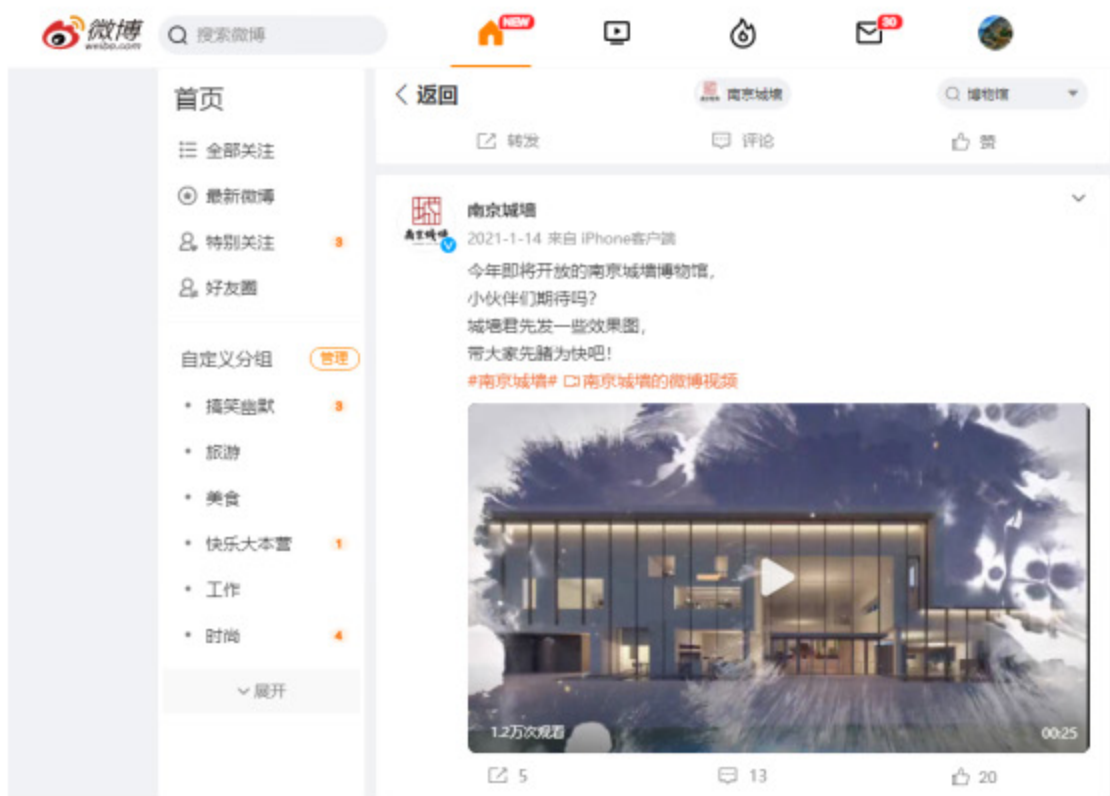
微博
weibo.com
搜索微博
NEW
30

首页
全部关注
最新微博
特别关注 3
好友圈

自定义分组 管理
搞笑幽默 3
旅游
美食
快乐大本营 1
工作
时尚 4
展开

返回
南京城墙
博物馆
转发
评论
赞

南京城墙
2021-1-14 来自 iPhone客户端
今年即将开放的南京城墙博物馆，
小伙伴们期待吗？
城墙君先发一些效果图，
带大家先睹为快吧！
#南京城墙# 南京城墙的微博视频

1.2万次观看
00:25

5
13
20